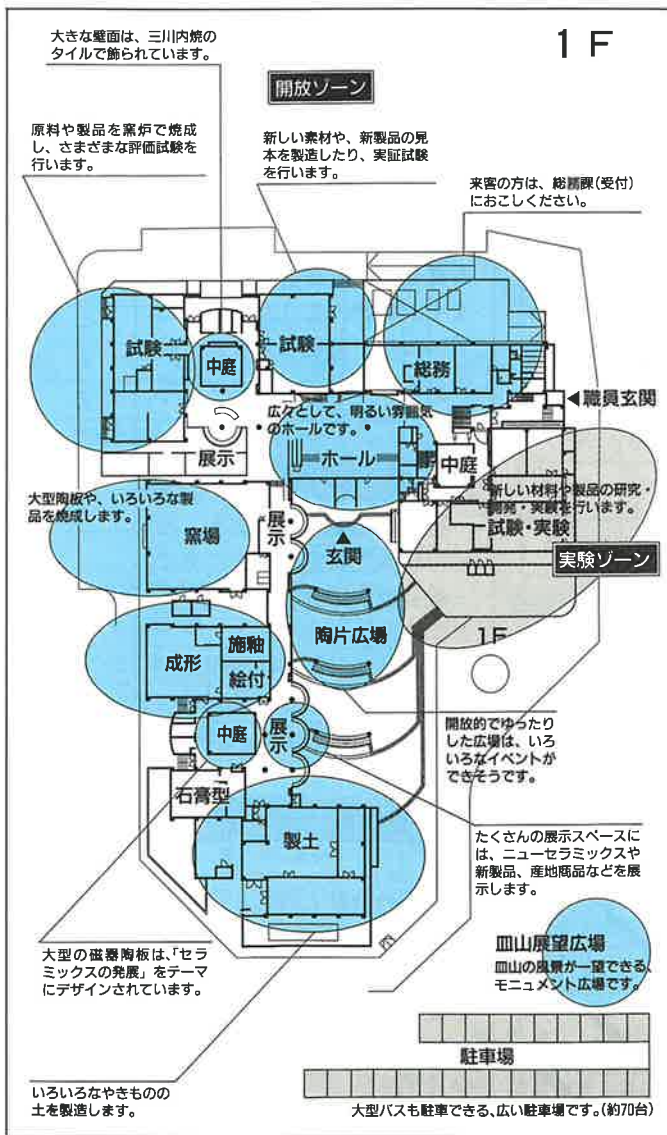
1 F

大きな壁面は、三川内焼のタイルで飾られています。

開放ゾーン

原料や製品を窯炉で焼成し、さまざまな評価試験を行います。

新しい素材や、新製品の見本を製造したり、実証試験を行います。

来客の方は、総務課(受付)におこしください。

試験

中庭

試験

総務

職員玄関

広々として、明るい雰囲気のホールです。

展示

ホール

中庭

大型陶板や、いろいろな製品を焼成します。

新しい材料や製品の研究・開発・実験を行います。

窯場

展示

玄関

試験・実験

実験ゾーン

陶片広場

1F

成形

施釉

絵付

中庭

展示

開放的でゆったりした広場は、いろいろなイベントができそうです。

石膏型

製土

たくさんの展示スペースには、ニューセラミックスや新製品、産地商品などを展示します。

大型の磁器陶板は、「セラミックスの発展」をテーマにデザインされています。

皿山展望広場
皿山の風景が一望できる、モニュメント広場です。

駐車場

いろいろなやきものの土を製造します。

大型バスも駐車できる、広い駐車場です。(約70台)